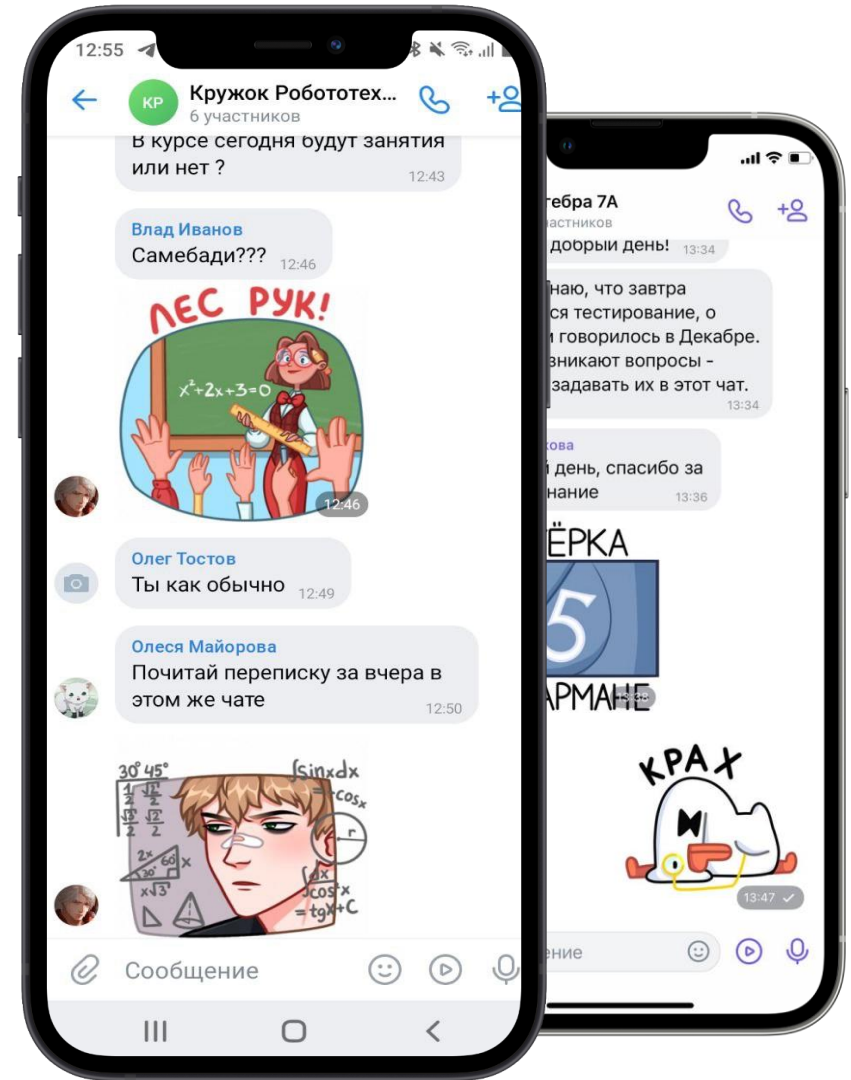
12:55

КР Кружок Робототех...
6 участников

В курсе сегодня будут занятия или нет ? 12:43

Влад Иванов
Самебади??? 12:46

ЛЕС РУК!
$x^2+2x+3=0$
12:46

Олег Тостов
Ты как обычно 12:49

Олеся Майорова
Почитай переписку за вчера в этом же чате 12:50

30° 45°
$\frac{1}{2}$ $\frac{\sqrt{2}}{2}$
$\frac{\sqrt{3}}{2}$ $\frac{\sqrt{2}}{2}$
$\int \sin x dx = -\cos x$
2x 60 30 $x\sqrt{3}$
r
$\int \frac{dx}{\cos^2 x} = tg x + C$

Сообщение

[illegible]гебра 7А
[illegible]частников
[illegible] добрый день! 13:34

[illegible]наю, что завтра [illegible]ся тестирование, о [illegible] говорилось в Декабре. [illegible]зникают вопросы - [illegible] задавать их в этот чат. 13:34

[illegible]кова
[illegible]й день, спасибо за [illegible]нание 13:36

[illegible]ЁРКА
5
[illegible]АРМАНЕ

КРАХ
13:47

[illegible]ение